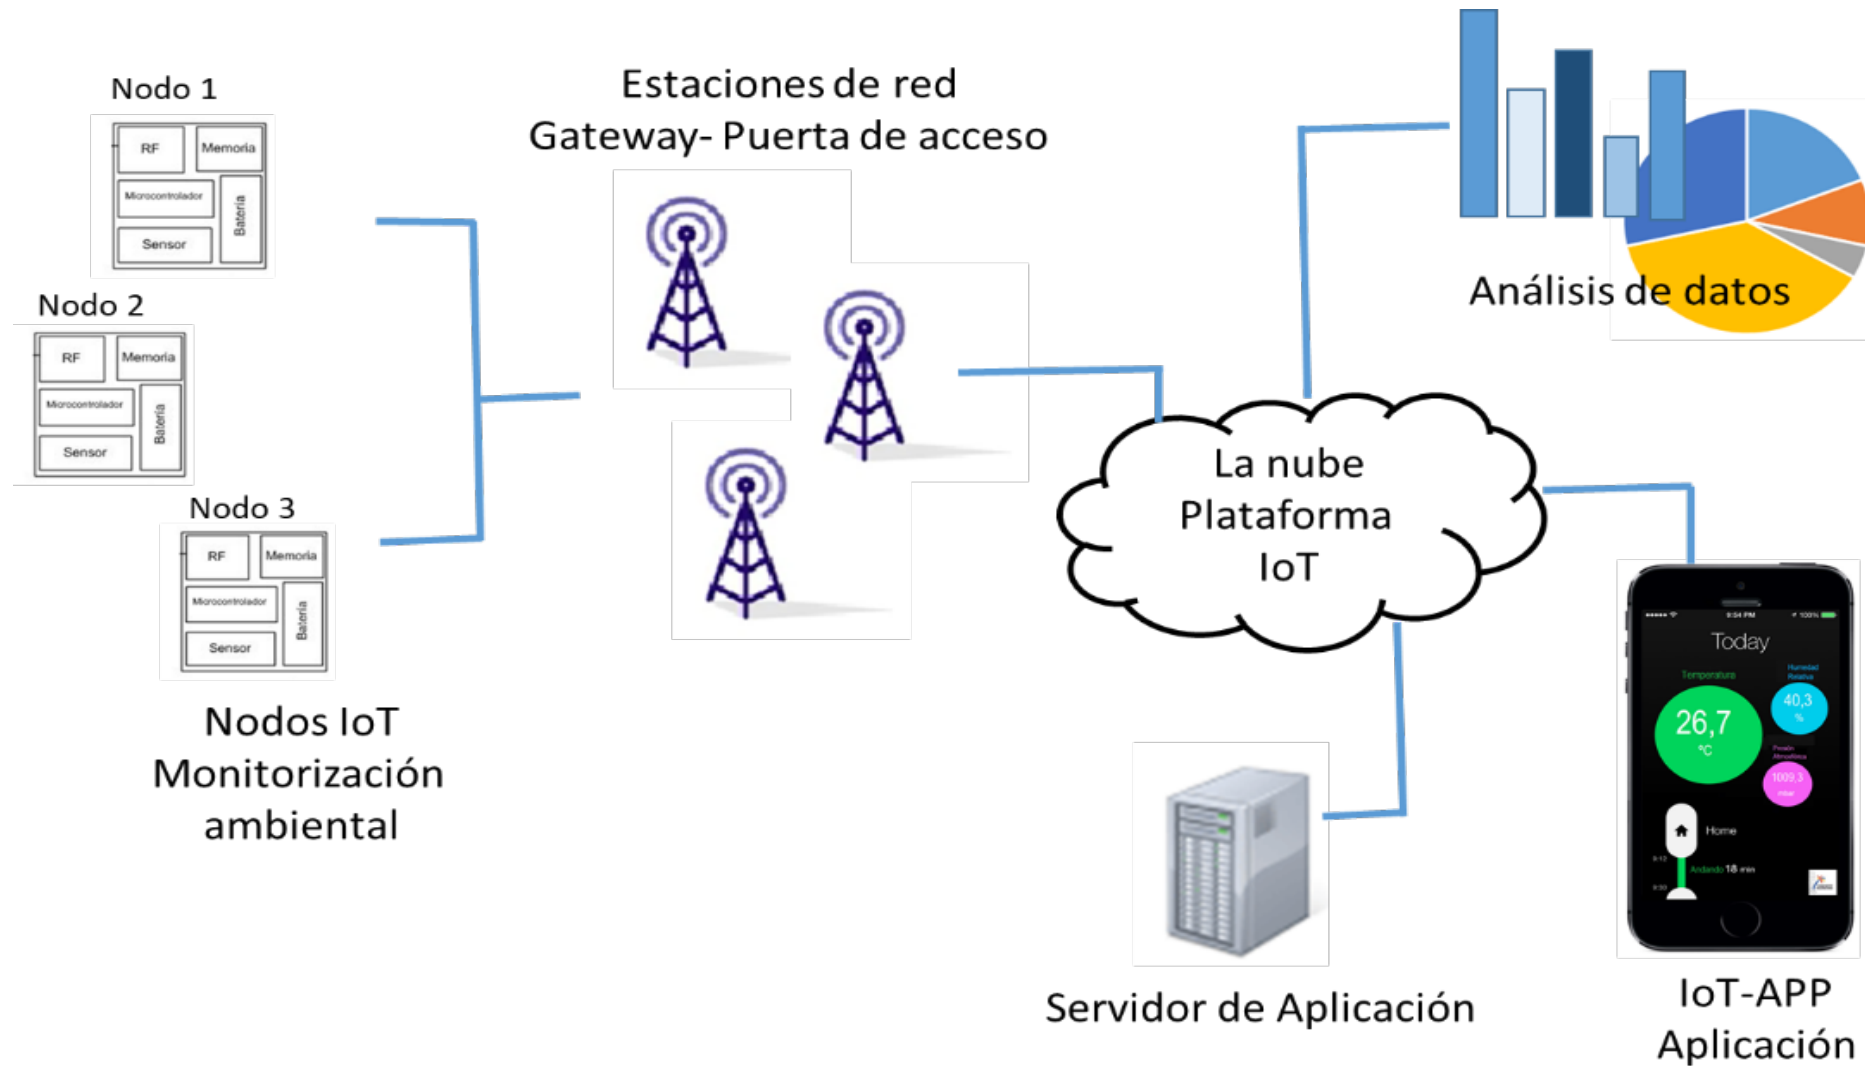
Nodo 1

RF
Memoria
Microcontrolador
Batería
Sensor

Nodo 2

RF
Memoria
Microcontrolador
Batería
Sensor

Nodo 3

RF
Memoria
Microcontrolador
Batería
Sensor

Nodos IoT
Monitorización
ambiental

Estaciones de red
Gateway- Puerta de acceso

La nube
Plataforma
IoT

Análisis de datos

Servidor de Aplicación

Today
Temperatura
26,7
°C
Humedad Relativa
40,3
%
Presión Atmosférica
1009,3
mbar
Home
Andando 18 min

IoT-APP
Aplicación